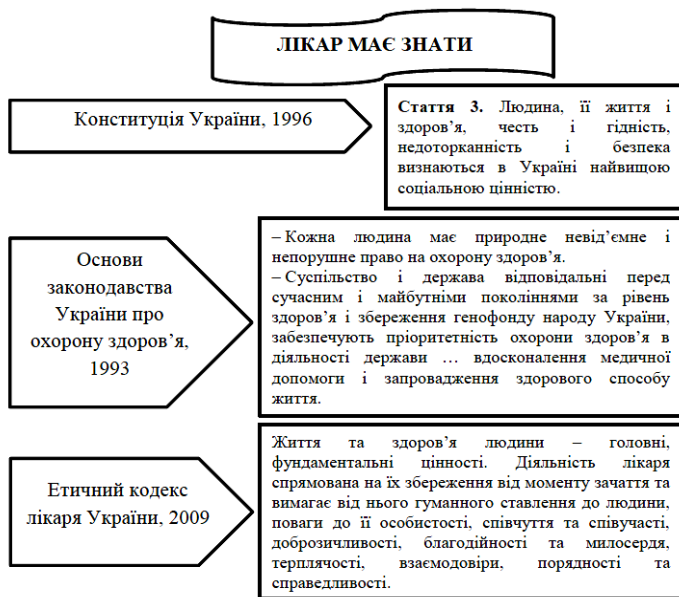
ЛІКАР МАЄ ЗНАТИ

Конституція України, 1996

**Стаття 3.** Людина, її життя і здоров'я, честь і гідність, недоторканність і безпека визнаються в Україні найвищою соціальною цінністю.

Основи законодавства України про охорону здоров'я, 1993

– Кожна людина має природне невід'ємне і непорушне право на охорону здоров'я.
– Суспільство і держава відповідальні перед сучасним і майбутніми поколіннями за рівень здоров'я і збереження генофонду народу України, забезпечують пріоритетність охорони здоров'я в діяльності держави … вдосконалення медичної допомоги і запровадження здорового способу життя.

Етичний кодекс лікаря України, 2009

Життя та здоров'я людини – головні, фундаментальні цінності. Діяльність лікаря спрямована на їх збереження від моменту зачаття та вимагає від нього гуманного ставлення до людини, поваги до її особистості, співчуття та співучасті, доброзичливості, благодійності та милосердя, терплячості, взаємодовіри, порядності та справедливості.